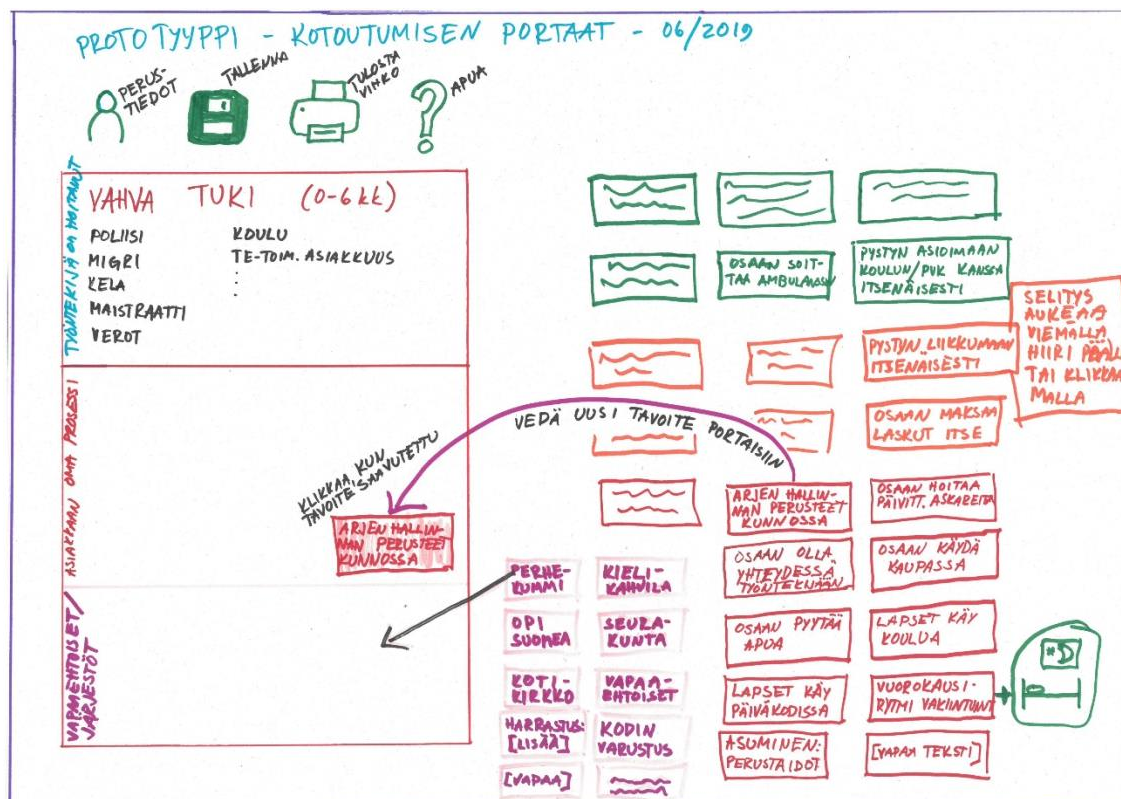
PROTOTYYPPI - KOTOUTUMISEN PORTAAT - 06/2019

PERUSTIEDOT
TALLENNA
TULOSTA VIHKO
APUA

TYÖNTEKIJÄ on HOITANUT

VAHVA TUKI (0-6 kk)

POLIISI
MIGRI
KELA
MAISTRAATTI
VEROT

KOULU
TE-TOIM. ASIAKKUUS
:

ASIAKKAAN OMA PROSESSI

KLIKKAA KUN TAVOITE SAAVUTETTU

ARJEN HALLINNAN PERUSTEET KUNNOSSA

VAPAAEHTOISET/ JÄRJESTÖT

VEDÄ UUSI TAVOITE PORTAISIIN

OSAAN SOITTAA AMBULANSSI

PYSTYN ASIOIMAAN KOULUN/PVK KANSSA ITSENÄISESTI

SELITYS AUKEAA VIEMÄLLÄ HIIRI PÄÄLLE TAI KLIKKAAMALLA

PYSTYN LIIKKUMAAN ITSENÄISESTI

OSAAN MAKSAA LASKUT ITSE

ARJEN HALLINNAN PERUSTEET KUNNOSSA

OSAAN HOITAA PÄIVITT. ASKAREITA

OSAAN OLLA YHTEYDESSÄ TYÖNTEKIJÄÄN

OSAAN KÄYDÄ KAUPASSA

OSAAN PYYTÄÄ APUA

LAPSET KÄY KOULUA

LAPSET KÄY PÄIVÄKODISSA

VUOROKAUSIRYTMI VAKIINTUNUT

ASUMINEN: PERUSTAIDOT

[VAPAA TEKSTI]

PERHEKUMMI

KIELIKAHVILA

OPI SUOMEA

SEURAKUNTA

KOTIKIRKKO

VAPAAEHTOISET

HARRASTUS: [LISÄÄ]

KODIN VARUSTUS

[VAPAA]